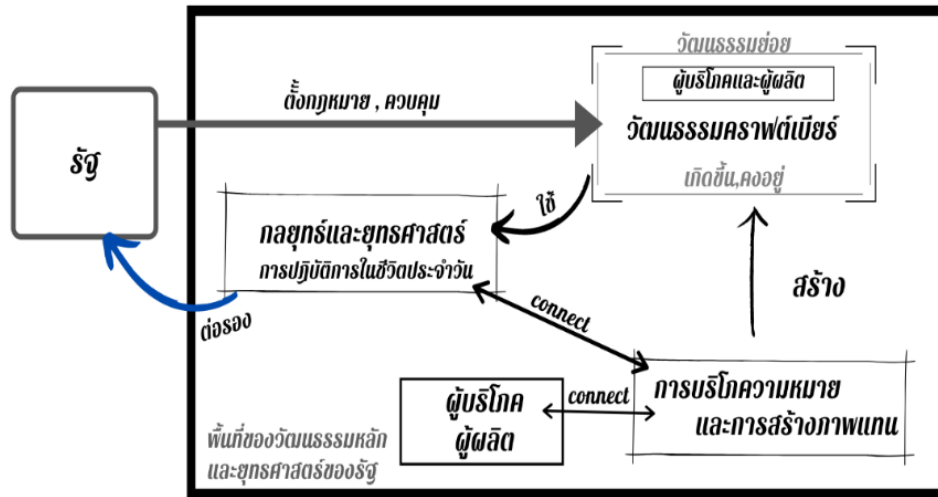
รัฐ

ตั้งกฎหมาย , ควบคุม

วัฒนธรรมย่อย

ผู้บริโภคและผู้ผลิต

วัฒนธรรมคราฟต์เบียร์

เกิดขึ้น,คงอยู่

ใช้

กลยุทธ์และยุทธศาสตร์

การปฏิบัติการในชีวิตประจำวัน

สร้าง

ต่อรอง

connect

การบริโภคความหมาย และการสร้างภาพแทน

ผู้บริโภค ผู้ผลิต

connect

พื้นที่ของวัฒนธรรมหลัก และยุทธศาสตร์ของรัฐ